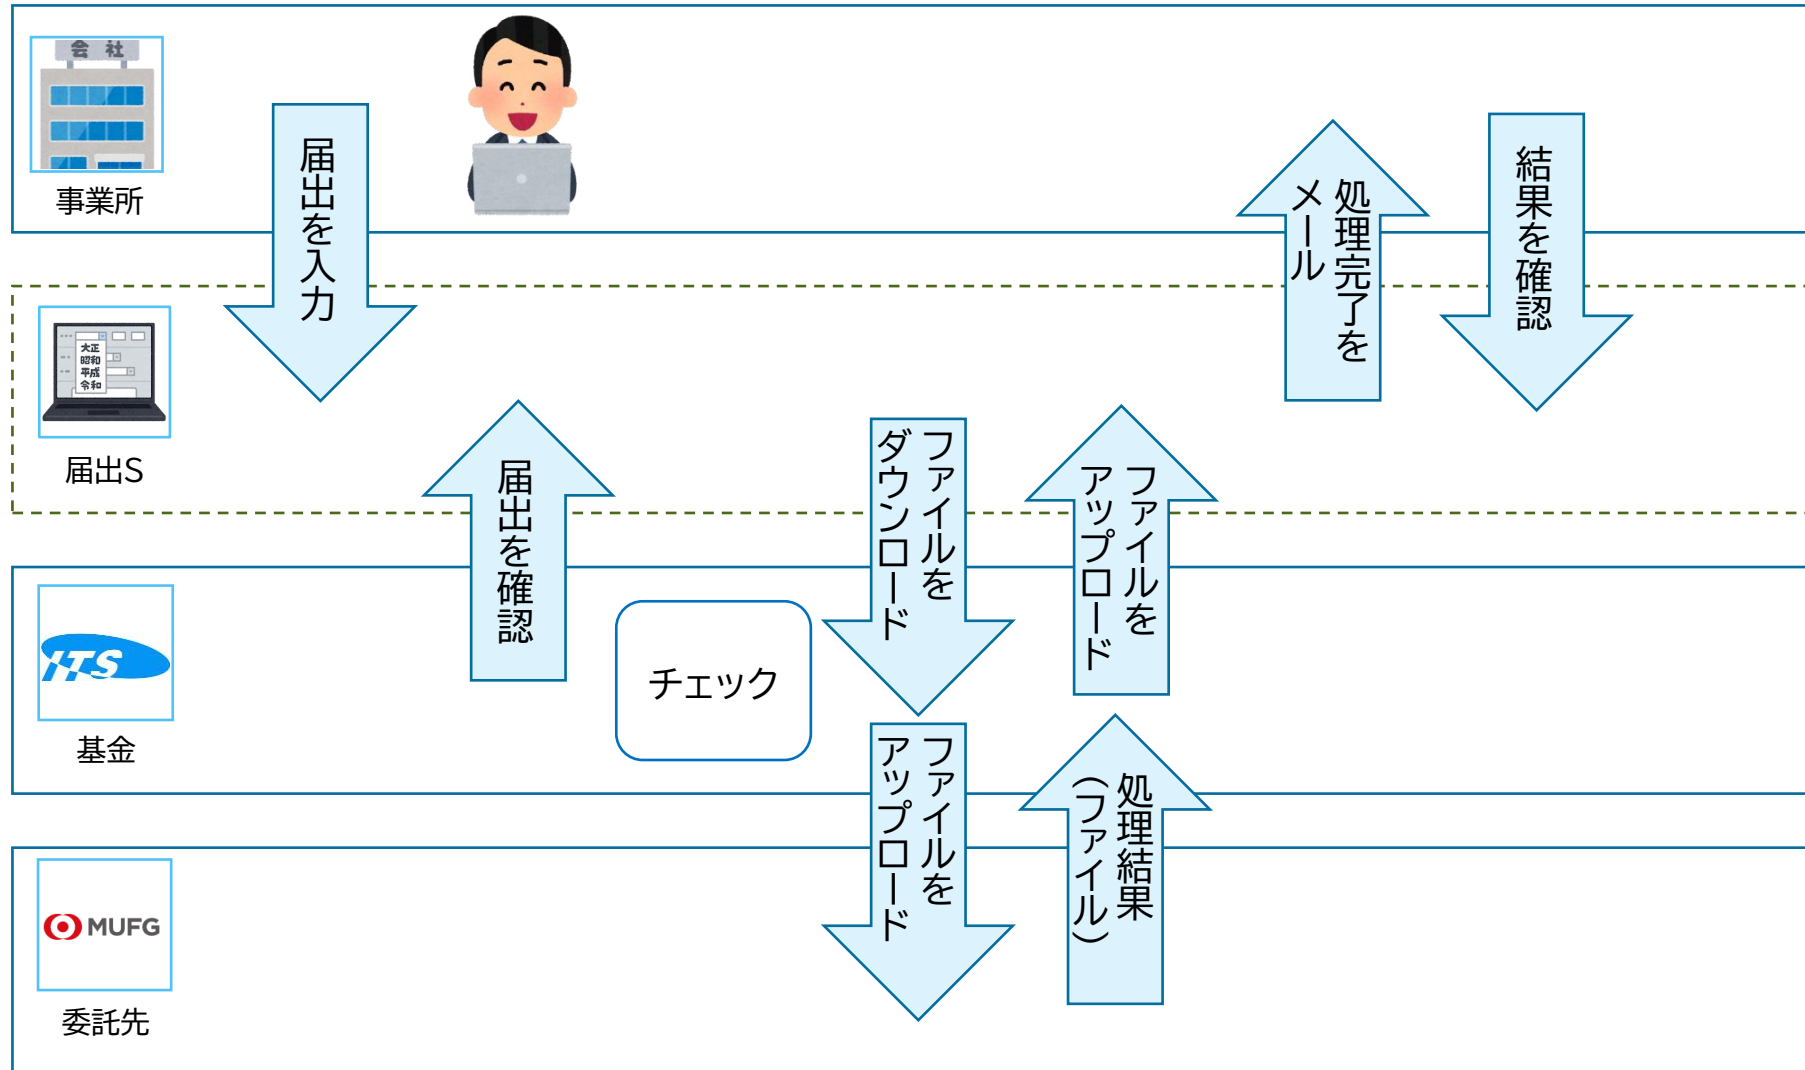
会社
事業所

届出を入力

処理完了をメール

結果を確認

大正
昭和
平成
令和
届出S

届出を確認

ファイルをダウンロード

ファイルをアップロード

ITS
基金

チェック

ファイルをアップロード

処理結果（ファイル）

MUFG
委託先